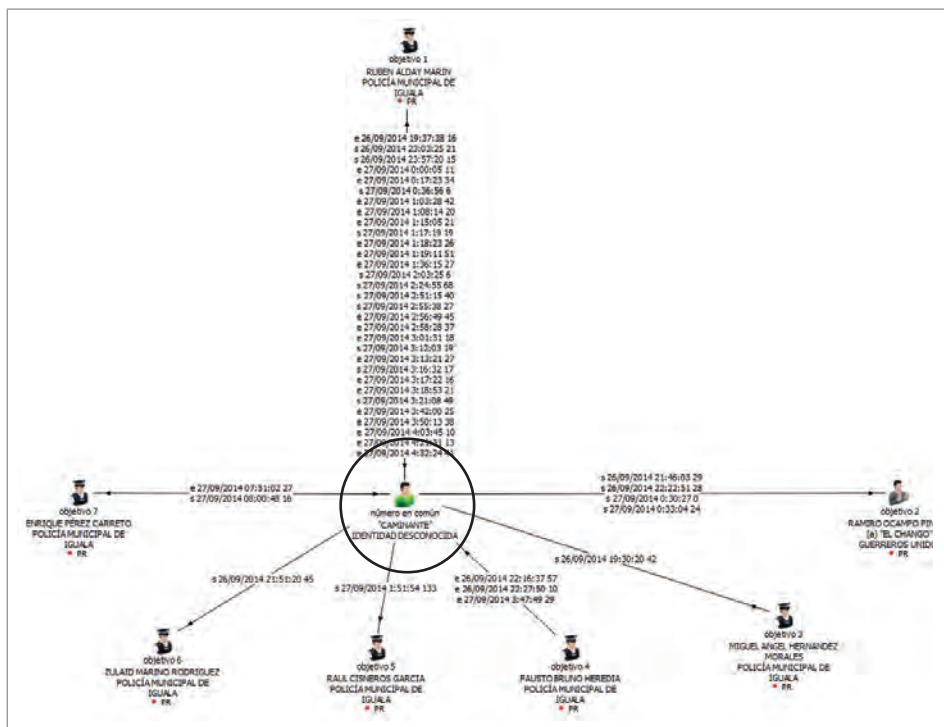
objetivo 1
RUBEN ALDAY MARIN
POLICÍA MUNICIPAL DE IGUALA
PR

e 26/09/2014 19:37:38 16
s 26/09/2014 23:03:25 21
s 26/09/2014 23:57:20 15
e 27/09/2014 0:00:05 11
e 27/09/2014 0:17:23 34
s 27/09/2014 0:36:56 6
e 27/09/2014 1:03:28 42
e 27/09/2014 1:08:14 20
e 27/09/2014 1:15:05 21
s 27/09/2014 1:17:19 19
e 27/09/2014 1:18:23 26
e 27/09/2014 1:19:11 51
e 27/09/2014 1:36:15 27
s 27/09/2014 2:03:25 6
s 27/09/2014 2:24:55 68
s 27/09/2014 2:51:15 40
s 27/09/2014 2:55:38 27
e 27/09/2014 2:56:49 45
e 27/09/2014 2:58:28 37
e 27/09/2014 3:01:31 18
s 27/09/2014 3:12:03 19
s 27/09/2014 3:13:21 27
s 27/09/2014 3:16:32 17
e 27/09/2014 3:17:22 16
e 27/09/2014 3:18:53 21
e 27/09/2014 3:21:08 48
s 27/09/2014 3:42:00 25
e 27/09/2014 3:50:13 38
e 27/09/2014 4:03:45 10
e 27/09/2014 4:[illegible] 13
s 27/09/2014 4:32:24 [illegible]

objetivo 7
ENRIQUE PÉREZ CARRETO
POLICÍA MUNICIPAL DE IGUALA
PR

e 27/09/2014 07:31:02 27
s 27/09/2014 08:00:48 16

número en común
"CAMINANTE"
IDENTIDAD DESCONOCIDA

s 26/09/2014 21:46:03 29
s 26/09/2014 22:22:51 28
s 27/09/2014 0:30:27 0
s 27/09/2014 0:33:04 24

objetivo 2
RAMIRO OCAMPO PIN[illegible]
(a) "EL CHANGO"
GUERREROS UNID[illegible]
PR

s 26/09/2014 21:51:20 45

s 27/09/2014 1:51:54 133

e 26/09/2014 22:16:37 57
e 26/09/2014 22:27:50 10
e 27/09/2014 3:47:49 29

s 26/09/2014 19:30:20 42

objetivo 6
ZULAID MARINO RODRIGUEZ
POLICÍA MUNICIPAL DE IGUALA
PR

objetivo 5
RAUL CISNEROS GARCIA
POLICÍA MUNICIPAL DE IGUALA
PR

objetivo 4
FAUSTO BRUNO HEREDIA
POLICÍA MUNICIPAL DE IGUALA
PR

objetivo 3
MIGUEL ANGEL HERNANDEZ MORALES
POLICÍA MUNICIPAL DE IGUALA
PR